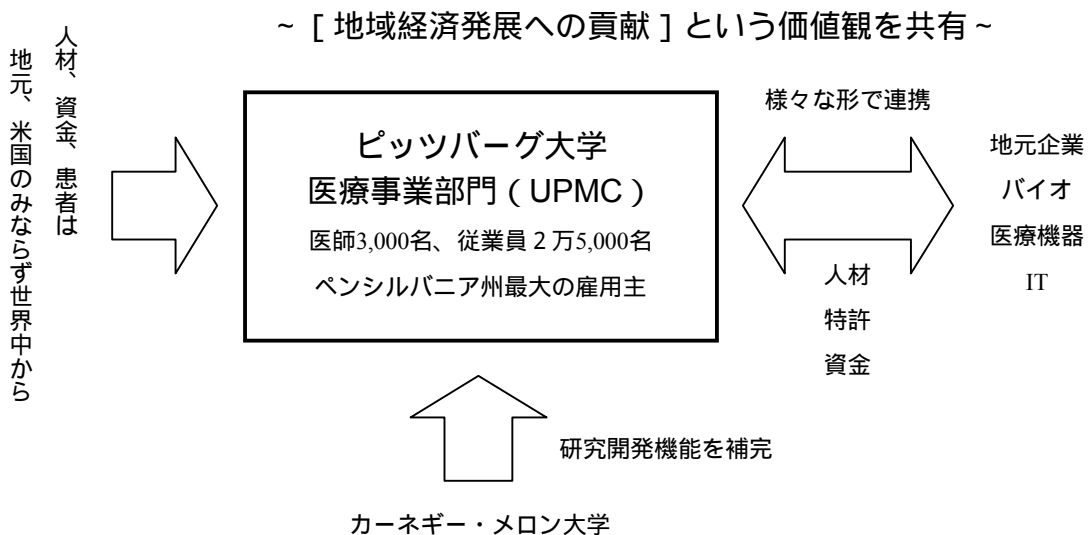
~［地域経済発展への貢献］という価値観を共有~

人材、資金、患者は
地元、米国のみならず世界中から

ピッツバーグ大学
医療事業部門（UPMC）
医師3,000名、従業員２万5,000名
ペンシルバニア州最大の雇用主

様々な形で連携

人材
特許
資金

地元企業
バイオ
医療機器
IT

研究開発機能を補完

カーネギー・メロン大学